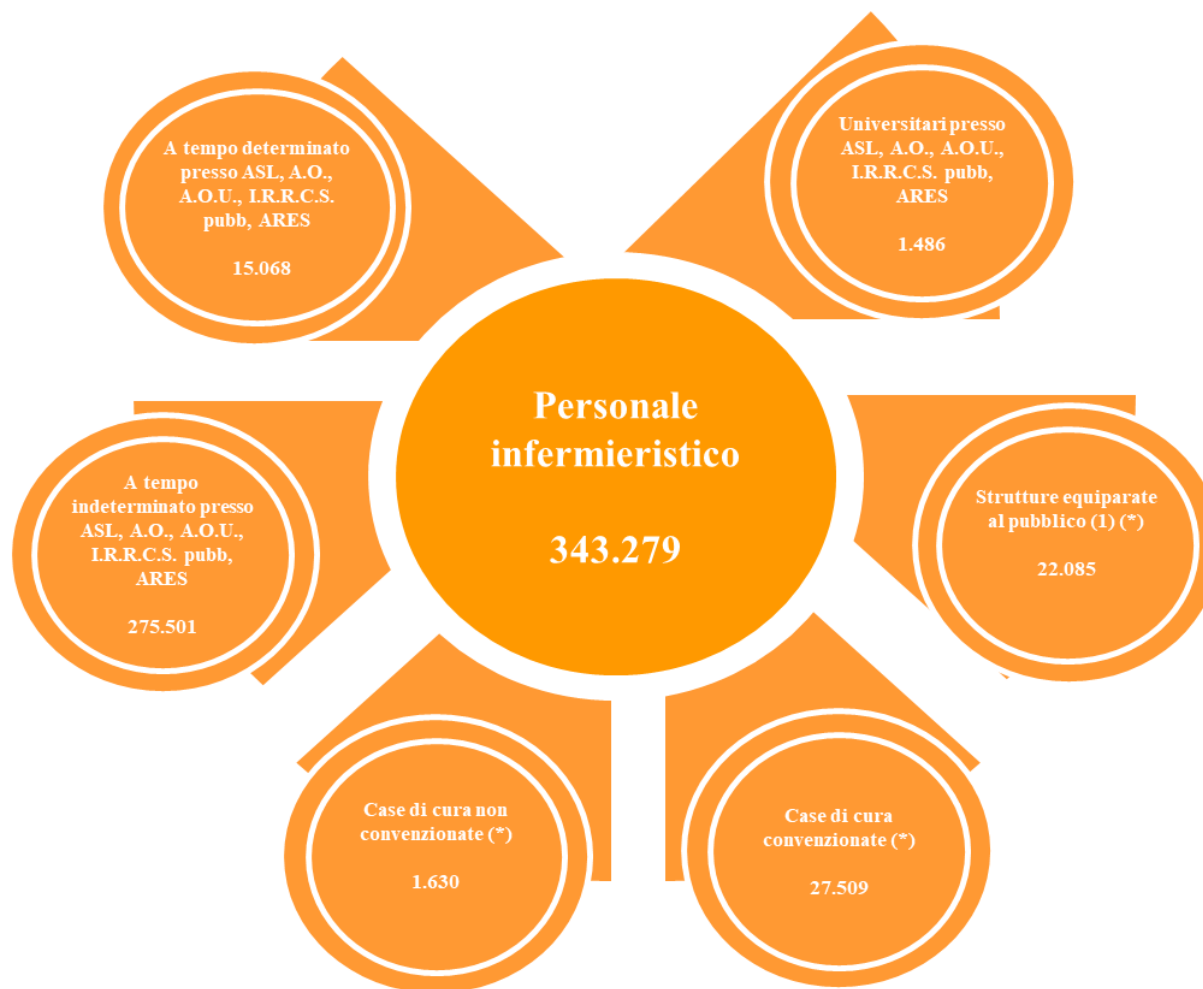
A tempo determinato presso ASL, A.O., A.O.U., I.R.R.C.S. pubb, ARES

15.068

Universitari presso ASL, A.O., A.O.U., I.R.R.C.S. pubb, ARES

1.486

Personale infermieristico

343.279

A tempo indeterminato presso ASL, A.O., A.O.U., I.R.R.C.S. pubb, ARES

275.501

Strutture equiparate al pubblico (1) (*)

22.085

Case di cura non convenzionate (*)

1.630

Case di cura convenzionate (*)

27.509